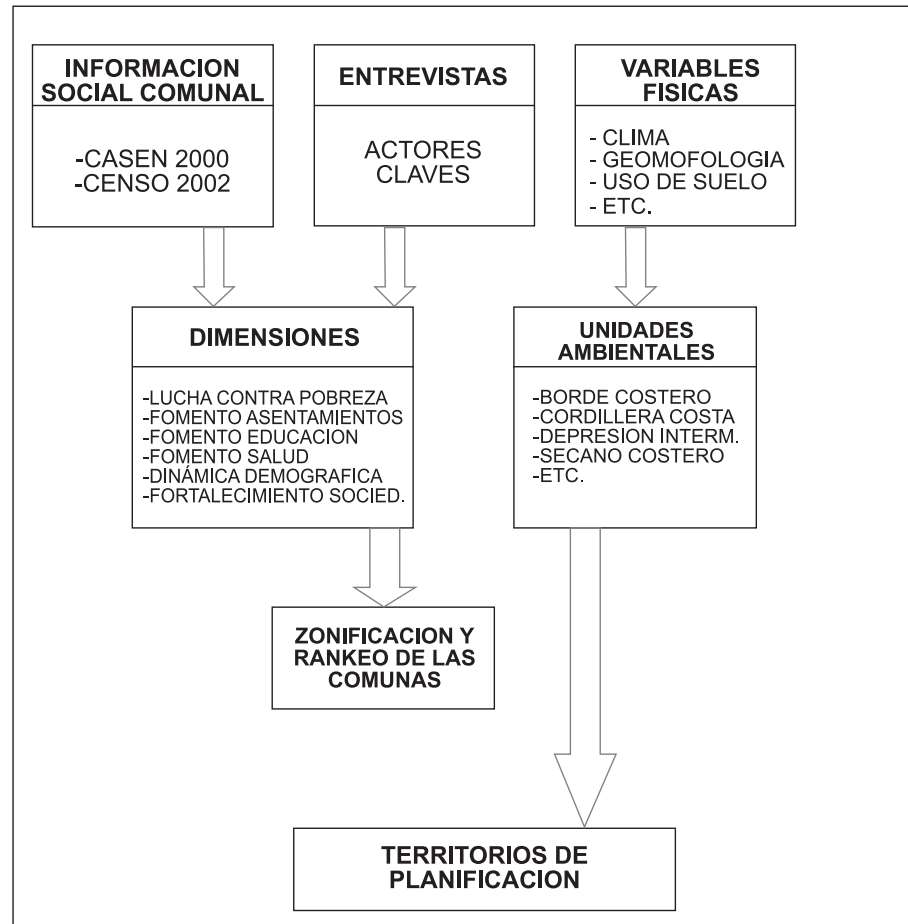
INFORMACION SOCIAL COMUNAL

-CASEN 2000
-CENSO 2002

ENTREVISTAS

ACTORES CLAVES

VARIABLES FISICAS

- CLIMA
- GEOMOFOLOGIA
- USO DE SUELO
- ETC.

DIMENSIONES

-LUCHA CONTRA POBREZA
-FOMENTO ASENTAMIENTOS
-FOMENTO EDUCACION
-FOMENTO SALUD
-DINÁMICA DEMOGRAFICA
-FORTALECIMIENTO SOCIED.

UNIDADES AMBIENTALES

-BORDE COSTERO
-CORDILLERA COSTA
-DEPRESION INTERM.
-SECANO COSTERO
-ETC.

ZONIFICACION Y RANKEO DE LAS COMUNAS

TERRITORIOS DE PLANIFICACION